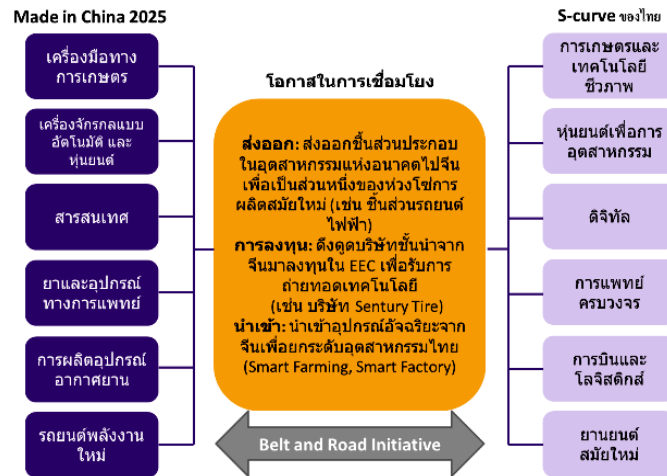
Made in China 2025

เครื่องมือทางการเกษตร

เครื่องจักรกลแบบอัตโนมัติ และหุ่นยนต์

สารสนเทศ

ยาและอุปกรณ์ทางการแพทย์

การผลิตอุปกรณ์อากาศยาน

รถยนต์พลังงานใหม่

S-curve ของไทย

การเกษตรและเทคโนโลยีชีวภาพ

หุ่นยนต์เพื่อการอุตสาหกรรม

ดิจิทัล

การแพทย์ครบวงจร

การบินและโลจิสติกส์

ยานยนต์สมัยใหม่

โอกาสในการเชื่อมโยง

ส่งออก: ส่งออกชิ้นส่วนประกอบในอุตสาหกรรมแห่งอนาคตไปจีนเพื่อเป็นส่วนหนึ่งของห่วงโซ่การผลิตสมัยใหม่ (เช่น ชิ้นส่วนรถยนต์ไฟฟ้า)

การลงทุน: ดึงดูดบริษัทชั้นนำจากจีนมาลงทุนใน EEC เพื่อรับการถ่ายทอดเทคโนโลยี (เช่น บริษัท Sentury Tire)

นำเข้า: นำเข้าอุปกรณ์อัจฉริยะจากจีนเพื่อยกระดับอุตสาหกรรมไทย (Smart Farming, Smart Factory)

Belt and Road Initiative